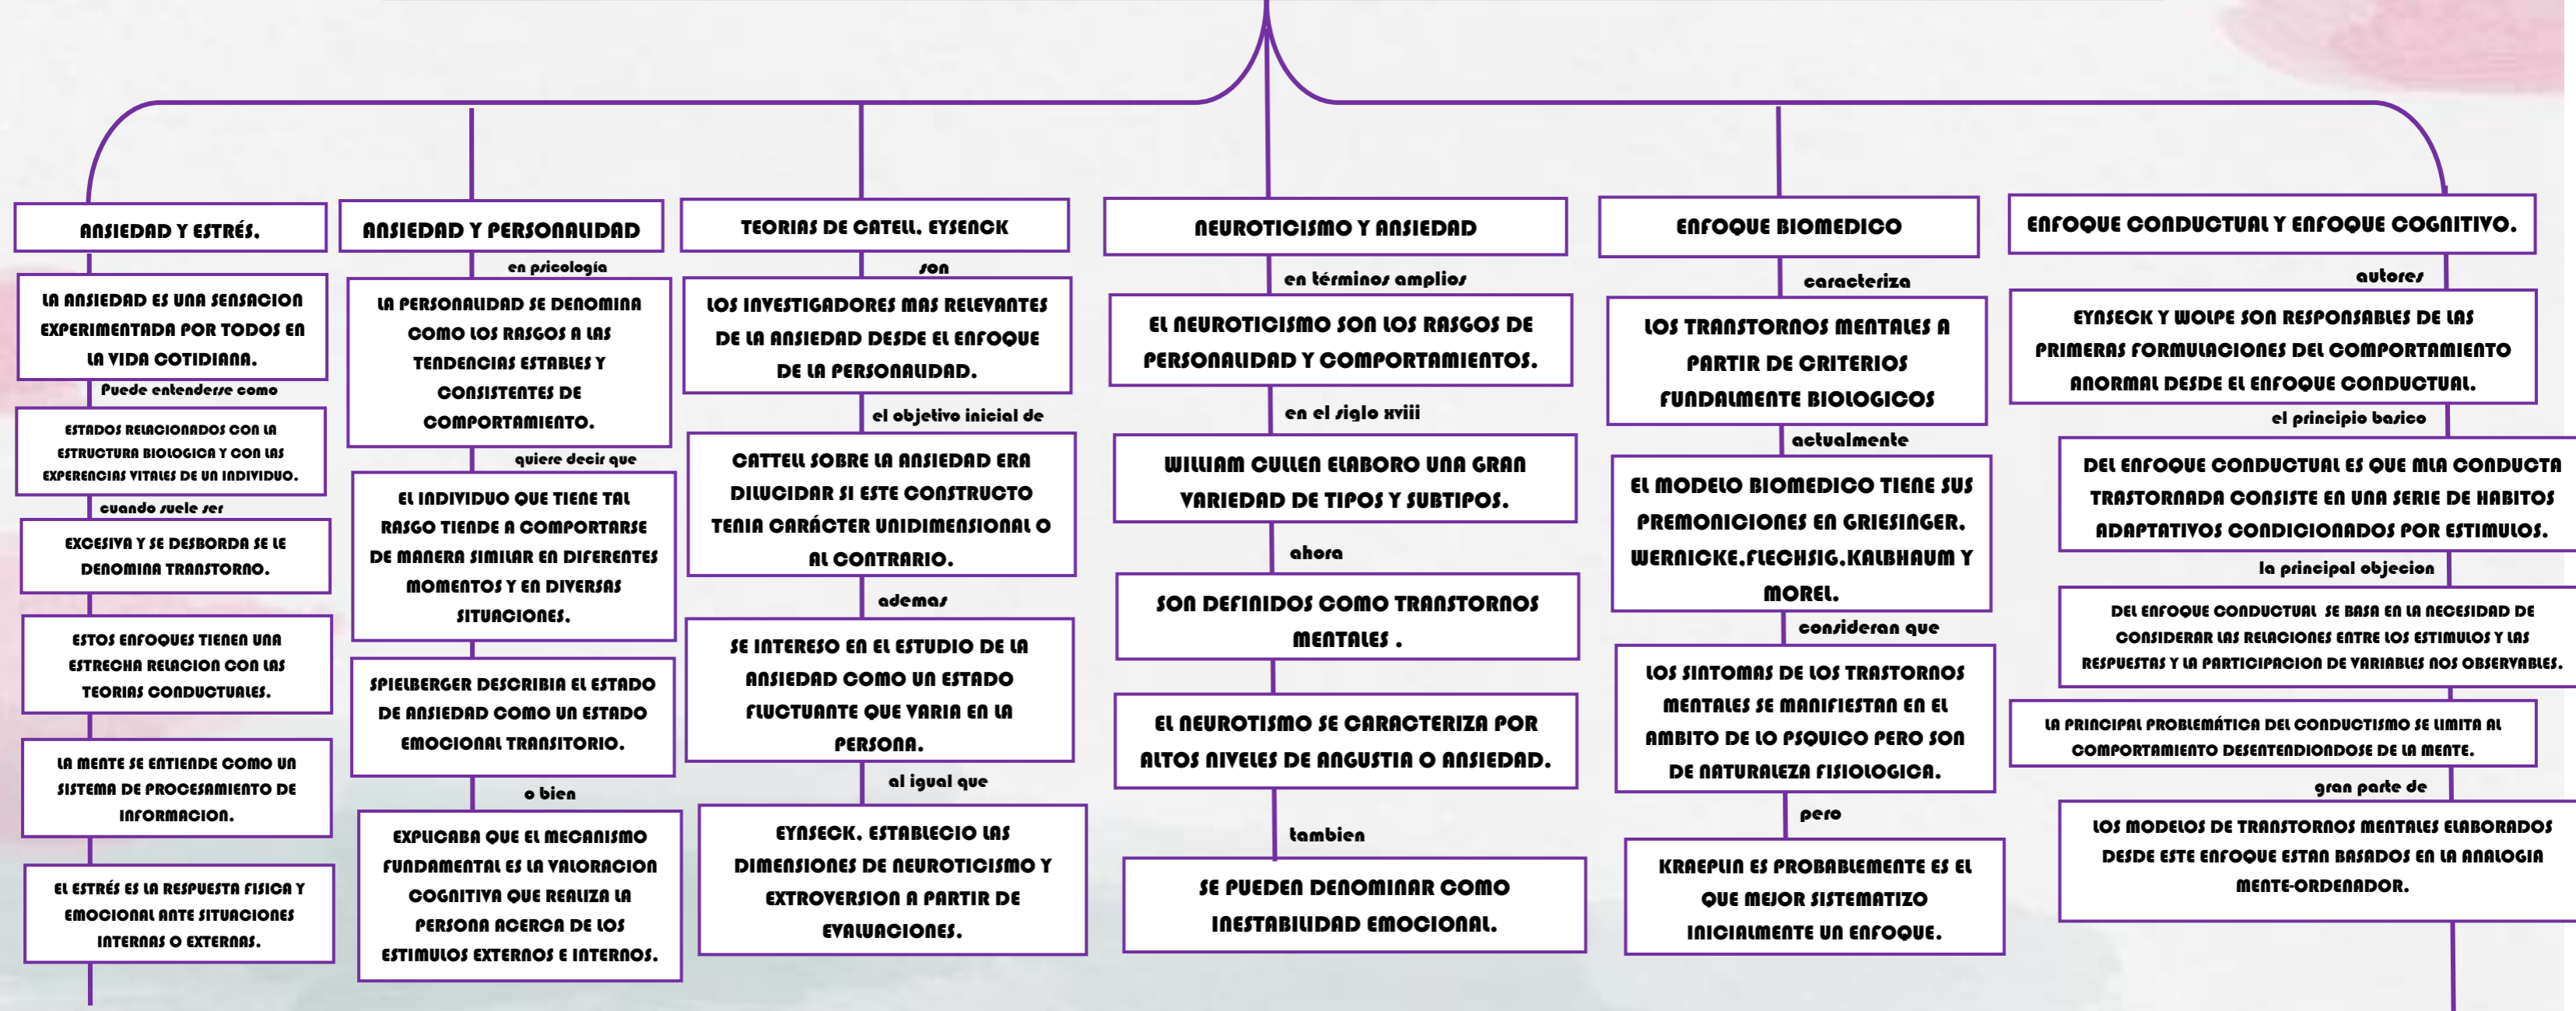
ANSIEDAD Y ESTRÉS.

LA ANSIEDAD ES UNA SENSACION EXPERIMENTADA POR TODOS EN LA VIDA COTIDIANA.

Puede entenderse como

ESTADOS RELACIONADOS CON LA ESTRUCTURA BIOLOGICA Y CON LAS EXPERENCIAS VITALES DE UN INDIVIDUO.

cuando suele ser

EXCESIVA Y SE DESBORDA SE LE DENOMINA TRANSTORNO.

ESTOS ENFOQUES TIENEN UNA ESTRECHA RELACION CON LAS TEORIAS CONDUCTUALES.

LA MENTE SE ENTIENDE COMO UN SISTEMA DE PROCESAMIENTO DE INFORMACION.

EL ESTRÉS ES LA RESPUESTA FISICA Y EMOCIONAL ANTE SITUACIONES INTERNAS O EXTERNAS.

ANSIEDAD Y PERSONALIDAD

en psicología

LA PERSONALIDAD SE DENOMINA COMO LOS RASGOS A LAS TENDENCIAS ESTABLES Y CONSISTENTES DE COMPORTAMIENTO.

quiere decir que

EL INDIVIDUO QUE TIENE TAL RASGO TIENDE A COMPORTARSE DE MANERA SIMILAR EN DIFERENTES MOMENTOS Y EN DIVERSAS SITUACIONES.

SPIELBERGER DESCRIBIA EL ESTADO DE ANSIEDAD COMO UN ESTADO EMOCIONAL TRANSITORIO.

o bien

EXPLICABA QUE EL MECANISMO FUNDAMENTAL ES LA VALORACION COGNITIVA QUE REALIZA LA PERSONA ACERCA DE LOS ESTIMULOS EXTERNOS E INTERNOS.

TEORIAS DE CATELL, EYSENCK

son

LOS INVESTIGADORES MAS RELEVANTES DE LA ANSIEDAD DESDE EL ENFOQUE DE LA PERSONALIDAD.

el objetivo inicial de

CATTELL SOBRE LA ANSIEDAD ERA DILUCIDAR SI ESTE CONSTRUCTO TENIA CARÁCTER UNIDIMENSIONAL O AL CONTRARIO.

ademas

SE INTERESO EN EL ESTUDIO DE LA ANSIEDAD COMO UN ESTADO FLUCTUANTE QUE VARIA EN LA PERSONA.

al igual que

EYNSECK, ESTABLECIO LAS DIMENSIONES DE NEUROTICISMO Y EXTROVERSION A PARTIR DE EVALUACIONES.

NEUROTICISMO Y ANSIEDAD

en términos amplios

EL NEUROTICISMO SON LOS RASGOS DE PERSONALIDAD Y COMPORTAMIENTOS.

en el siglo xviii

WILLIAM CULLEN ELABORO UNA GRAN VARIEDAD DE TIPOS Y SUBTIPOS.

ahora

SON DEFINIDOS COMO TRANSTORNOS MENTALES .

EL NEUROTISMO SE CARACTERIZA POR ALTOS NIVELES DE ANGUSTIA O ANSIEDAD.

tambien

SE PUEDEN DENOMINAR COMO INESTABILIDAD EMOCIONAL.

ENFOQUE BIOMEDICO

caracteriza

LOS TRANSTORNOS MENTALES A PARTIR DE CRITERIOS FUNDALMENTE BIOLOGICOS

actualmente

EL MODELO BIOMEDICO TIENE SUS PREMONICIONES EN GRIESINGER, WERNICKE,FLECHSIG,KALBHAUM Y MOREL.

consideran que

LOS SINTOMAS DE LOS TRASTORNOS MENTALES SE MANIFIESTAN EN EL AMBITO DE LO PSQUICO PERO SON DE NATURALEZA FISIOLOGICA.

pero

KRAEPLIN ES PROBABLEMENTE ES EL QUE MEJOR SISTEMATIZO INICIALMENTE UN ENFOQUE.

ENFOQUE CONDUCTUAL Y ENFOQUE COGNITIVO.

autores

EYNSECK Y WOLPE SON RESPONSABLES DE LAS PRIMERAS FORMULACIONES DEL COMPORTAMIENTO ANORMAL DESDE EL ENFOQUE CONDUCTUAL.

el principio basico

DEL ENFOQUE CONDUCTUAL ES QUE MLA CONDUCTA TRASTORNADA CONSISTE EN UNA SERIE DE HABITOS ADAPTATIVOS CONDICIONADOS POR ESTIMULOS.

la principal objecion

DEL ENFOQUE CONDUCTUAL SE BASA EN LA NECESIDAD DE CONSIDERAR LAS RELACIONES ENTRE LOS ESTIMULOS Y LAS RESPUESTAS Y LA PARTICIPACION DE VARIABLES NOS OBSERVABLES.

LA PRINCIPAL PROBLEMÁTICA DEL CONDUCTISMO SE LIMITA AL COMPORTAMIENTO DESENTENDIONDOSE DE LA MENTE.

gran parte de

LOS MODELOS DE TRANSTORNOS MENTALES ELABORADOS DESDE ESTE ENFOQUE ESTAN BASADOS EN LA ANALOGIA MENTE-ORDENADOR.